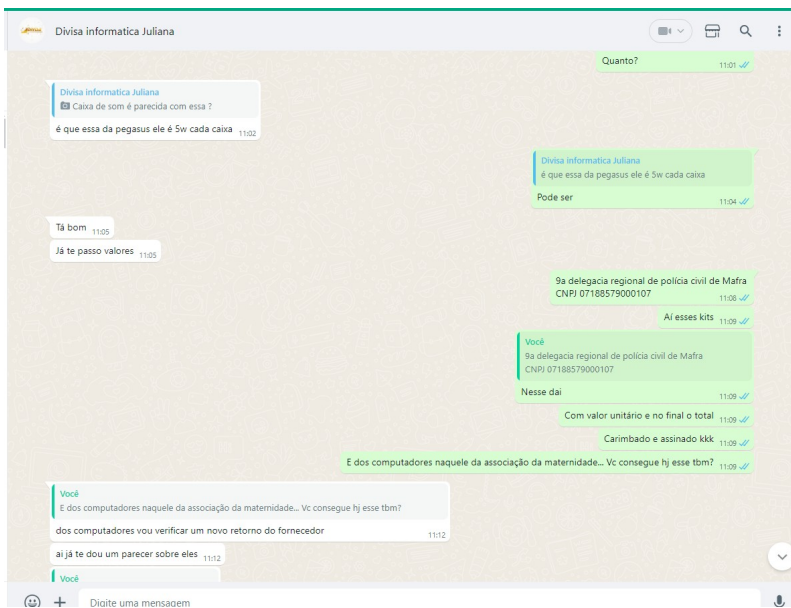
Divisa informatica Juliana

Quanto? 11:01

Divisa informatica Juliana
Caixa de som é parecida com essa ?
é que essa da pegasus ele é 5w cada caixa 11:02

Divisa informatica Juliana
é que essa da pegasus ele é 5w cada caixa
Pode ser 11:04

Tá bom 11:05

Já te passo valores 11:05

9a delegacia regional de polícia civil de Mafra CNPJ 07188579000107 11:08

Aí esses kits 11:09

Você
9a delegacia regional de polícia civil de Mafra CNPJ 07188579000107
Nesse dai 11:09

Com valor unitário e no final o total 11:09

Carimbado e assinado kkk 11:09

E dos computadores naquele da associação da maternidade... Vc consegue hj esse tbm? 11:09

Você
E dos computadores naquele da associação da maternidade... Vc consegue hj esse tbm?
dos computadores vou verificar um novo retorno do fornecedor 11:12

ai já te dou um parecer sobre eles 11:12

Você

Digite uma mensagem